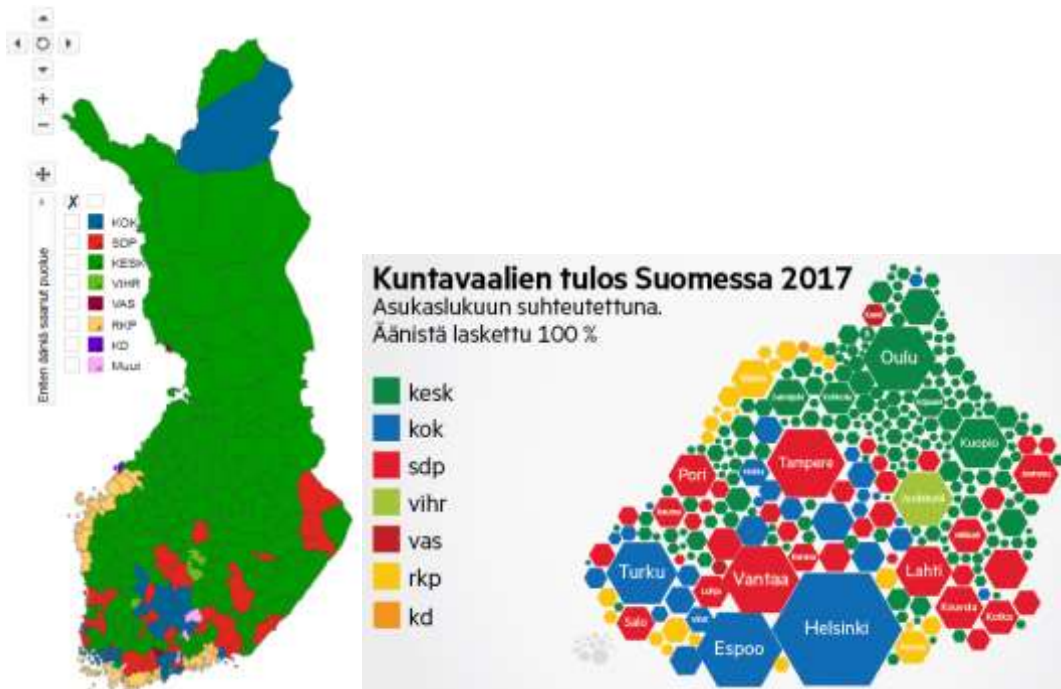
+
−
✗
KOK
SDP
KESK
VIHR
VAS
RKP
KD
Muut
Eniten ääniä saanut puolue

Kuntavaalien tulos Suomessa 2017
Asukaslukuun suhteutettuna.
Äänistä laskettu 100 %

kesk
kok
sdp
vihr
vas
rkp
kd

Oulu
Kuopio
Tampere
Pori
Jyväskylä
Turku
Vantaa
Lahti
Salo
Espoo
Helsinki
Kouvola
Kotka